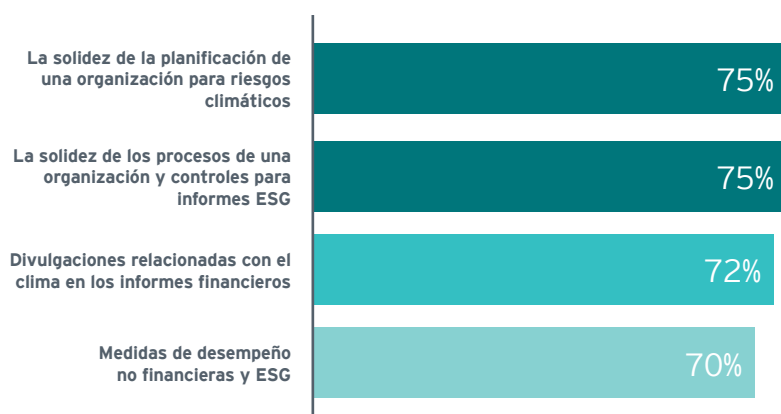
La solidez de la planificación de una organización para riesgos climáticos
75%

La solidez de los procesos de una organización y controles para informes ESG
75%

Divulgaciones relacionadas con el clima en los informes financieros
72%

Medidas de desempeño no financieras y ESG
70%